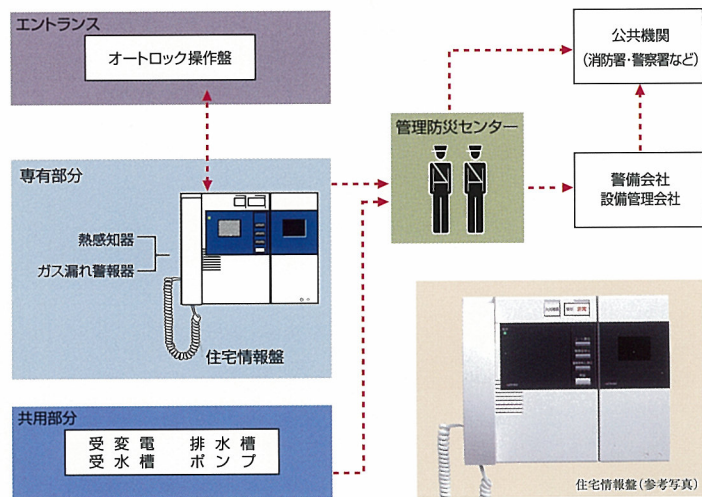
エントランス

オートロック操作盤

公共機関
(消防署・警察署など)

管理防災センター

専有部分

熱感知器
ガス漏れ警報器

住宅情報盤

警備会社
設備管理会社

共用部分

受変電　排水槽
受水槽　ポンプ

住宅情報盤(参考写真)